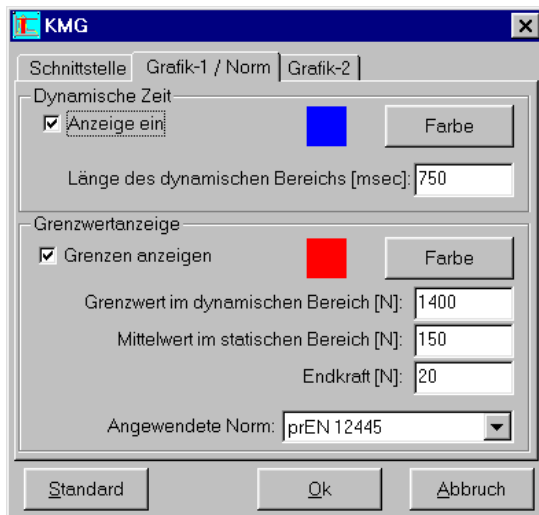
KMG

Schnittstelle | Grafik-1 / Norm | Grafik-2

Dynamische Zeit

Anzeige ein

Farbe

Länge des dynamischen Bereichs [msec]: 750

Grenzwertanzeige

Grenzen anzeigen

Farbe

Grenzwert im dynamischen Bereich [N]: 1400

Mittelwert im statischen Bereich [N]: 150

Endkraft [N]: 20

Angewendete Norm: prEN 12445

Standard

Ok

Abbruch